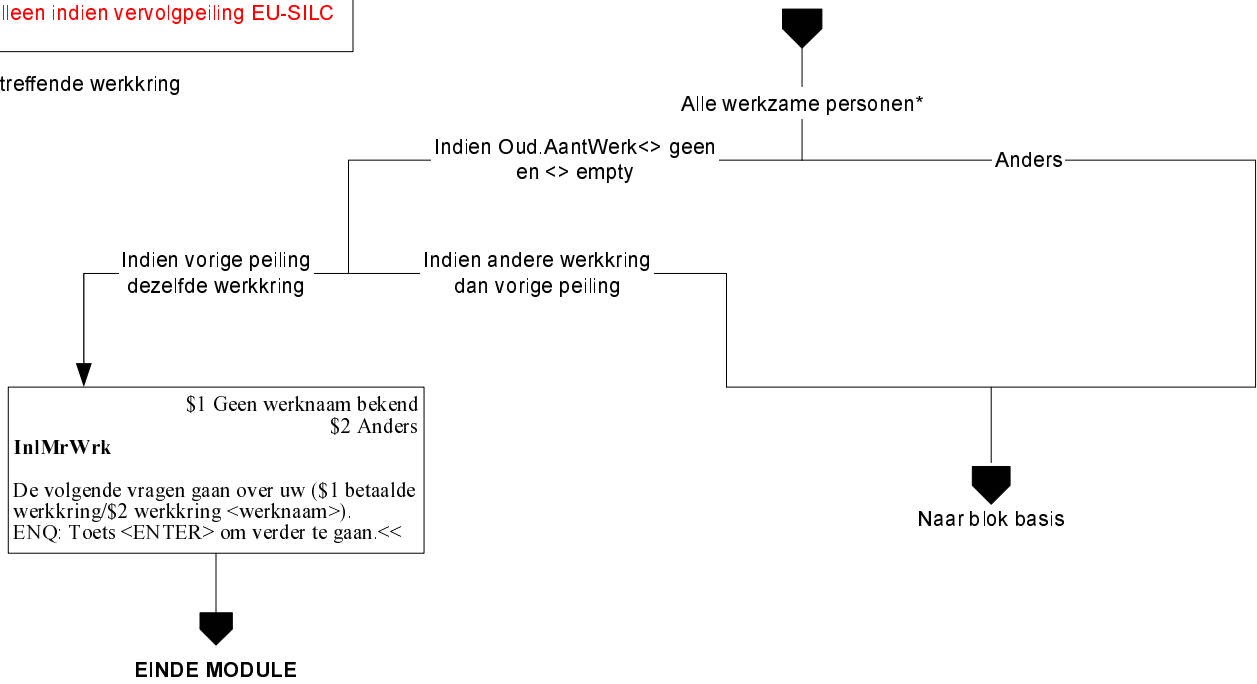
lleen indien vervolgpeiling EU-SILC

treffende werkkring

Alle werkzame personen*

Indien Oud.AantWerk<> geen en <> empty

Anders

Indien vorige peiling dezelfde werkkring

Indien andere werkkring dan vorige peiling

$1 Geen werknaam bekend
$2 Anders

**InlMrWrk**

De volgende vragen gaan over uw ($1 betaalde werkkring/$2 werkkring <werknaam>).
ENQ: Toets <ENTER> om verder te gaan.<<

Naar blok basis

EINDE MODULE